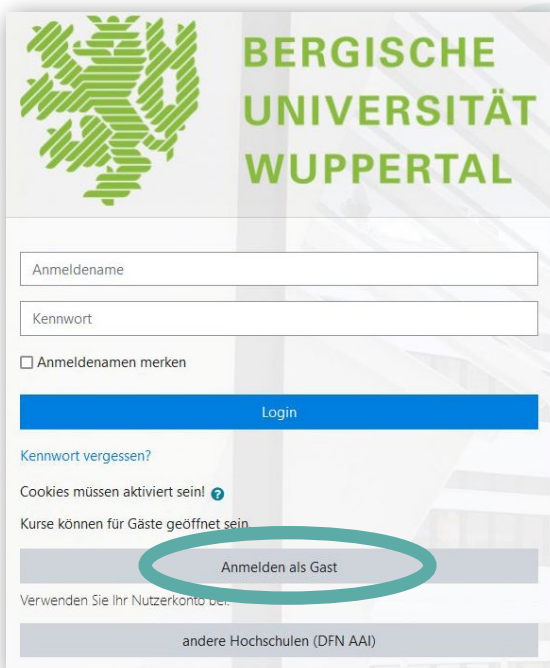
BERGISCHE UNIVERSITÄT WUPPERTAL

Anmeldename

Kennwort

☐ Anmeldenamen merken

Login

Kennwort vergessen?

Cookies müssen aktiviert sein!

Kurse können für Gäste geöffnet sein

Anmelden als Gast

Verwenden Sie Ihr Nutzerkonto bei:

andere Hochschulen (DFN AAI)